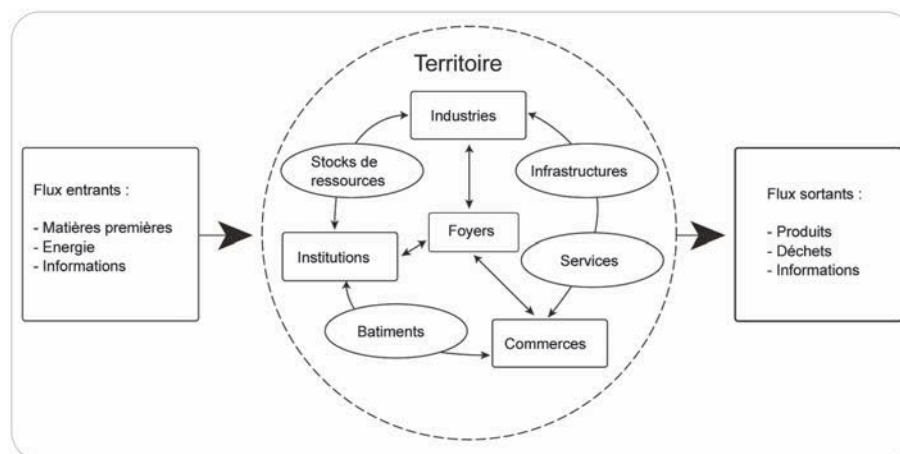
Flux entrants :

- Matières premières
- Energie
- Informations

Territoire

Industries

Stocks de ressources

Infrastructures

Foyers

Institutions

Services

Batiments

Commerces

Flux sortants :

- Produits
- Déchets
- Informations